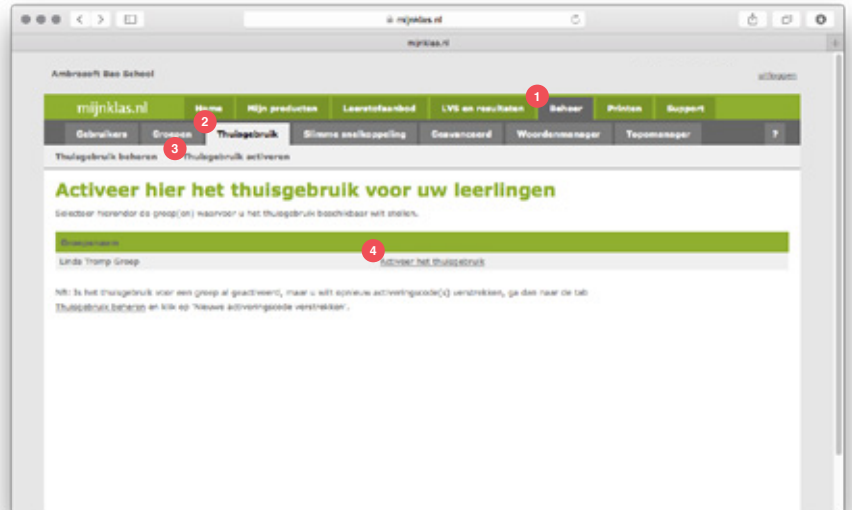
mijnklas.nl

mijnklas.nl

Ambrasoft Bao School

uitloggen

mijnklas.nl

Home

Mijn producten

Leerstofaanbod

LVS en resultaten

1

Beheer

Printen

Support

Gebruikers

Groepen

2

Thuisgebruik

Slimme snelkoppeling

Coevencoord

Woordenmanager

Topomanager

?

Thuisgebruik beheren

3

Thuisgebruik activeren

Activeer hier het thuisgebruik voor uw leerlingen

Selecteer hieronder de groep(en) waarvoor u het thuisgebruik beschikbaar wilt stellen.

| Groepsnaam | |
|---|---|
| Linda Tromp Groep | 4 Activeer het thuisgebruik |

NB: Is het thuisgebruik voor een groep al geactiveerd, maar u wilt opnieuw activeringscode(s) verstrekken, ga dan naar de tab Thuisgebruik beheren en klik op 'Nieuwe activeringscode verstrekken'.